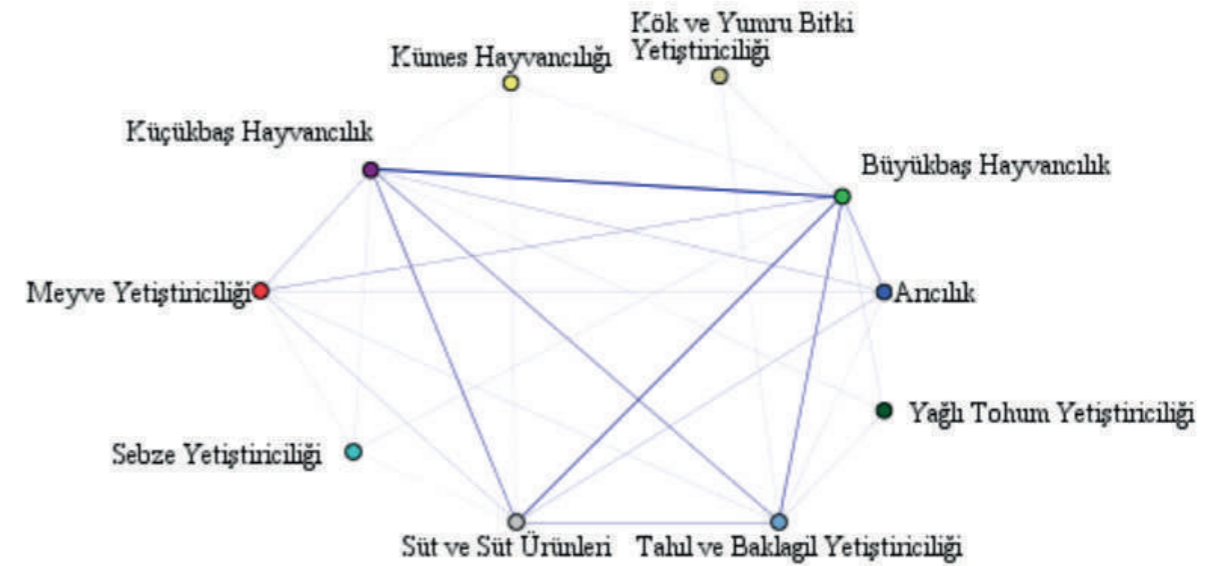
Kök ve Yumru Bitki Yetiştiriciliği

Kümes Hayvancılığı

Küçükbaş Hayvancılık

Büyükbaş Hayvancılık

Meyve Yetiştiriciliği

Arıcılık

Yağlı Tohum Yetiştiriciliği

Sebze Yetiştiriciliği

Süt ve Süt Ürünleri

Tahıl ve Baklagil Yetiştiriciliği